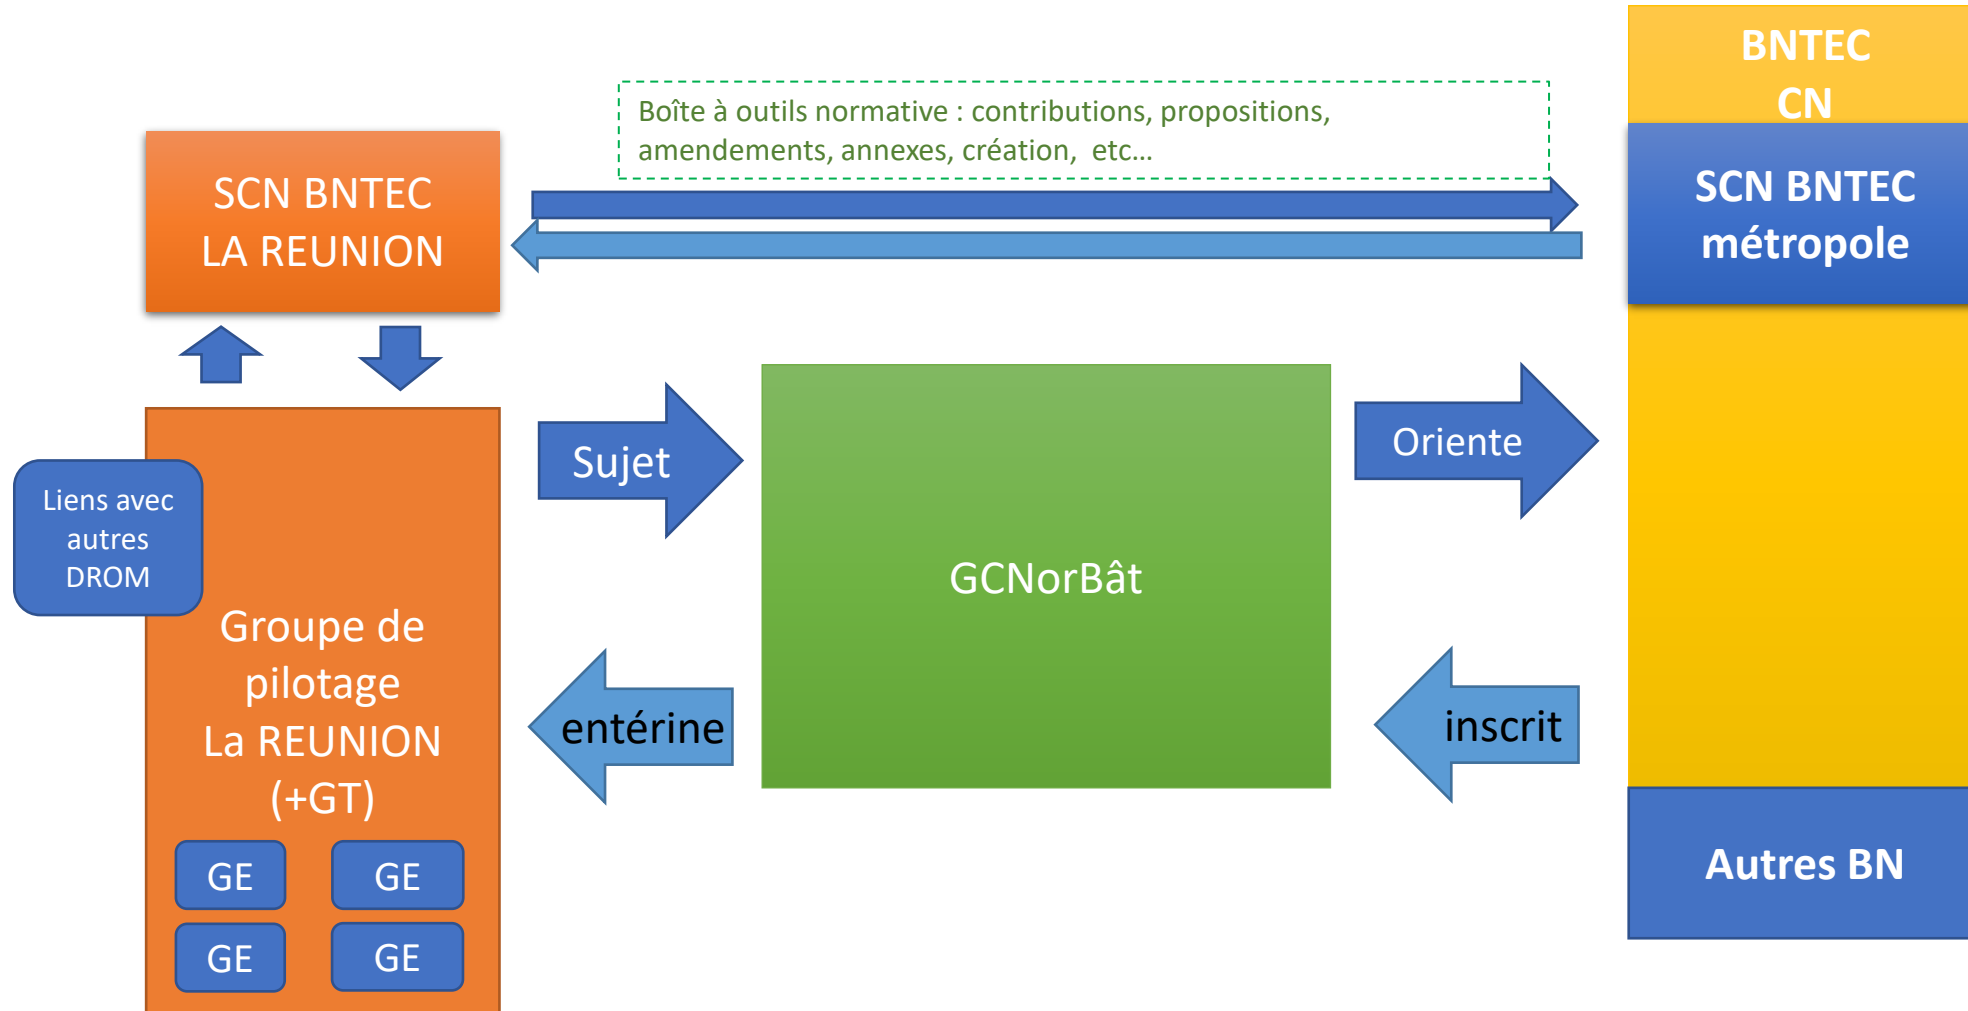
BNTEC
CN

Boîte à outils normative : contributions, propositions, amendements, annexes, création, etc…

SCN BNTEC
LA REUNION

SCN BNTEC
métropole

Sujet

GCNorBât

Oriente

Liens avec autres DROM

Groupe de pilotage
La REUNION
(+GT)

entérine

inscrit

GE

GE

GE

GE

Autres BN